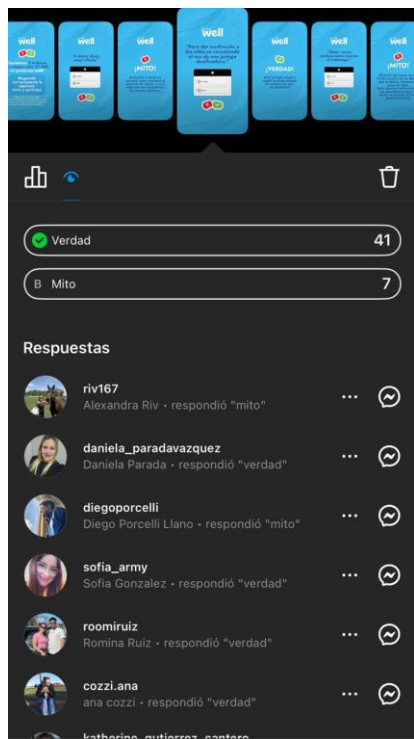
well

well

well

well

"Para dar medicación a los niños se recomienda el uso de una jeringa dosificadora."

well

¡MITO!

well

¡VERDAD!

well

well

Verdad 41

B Mito 7

Respuestas

riv167
Alexandra Riv • respondió "mito"

daniela_paradavazquez
Daniela Parada • respondió "verdad"

diegoporcelli
Diego Porcelli Llano • respondió "mito"

sofia_army
Sofia Gonzalez • respondió "verdad"

roomiruiz
Romina Ruiz • respondió "verdad"

cozzi.ana
ana cozzi • respondió "verdad"

katherine_gutierrez_cantero